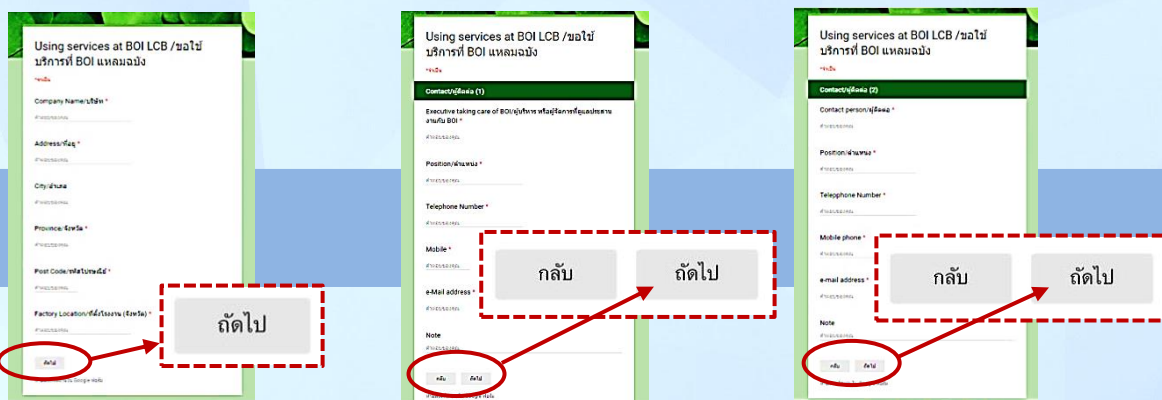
Using services at BOI LCB /ขอใช้บริการที่ BOI แหลมฉบัง

*จำเป็น

Company Name/บริษัท *

คำตอบของคุณ

Address/ที่อยู่ *

คำตอบของคุณ

City/อำเภอ

คำตอบของคุณ

Province/จังหวัด *

คำตอบของคุณ

Post Code/รหัสไปรษณีย์ *

คำตอบของคุณ

Factory Location/ที่ตั้งโรงงาน (จังหวัด) *

คำตอบของคุณ

ถัดไป

ถัดไป

Using services at BOI LCB /ขอใช้บริการที่ BOI แหลมฉบัง

*จำเป็น

Contact/ผู้ติดต่อ (1)

Executive taking care of BOI/ผู้บริหาร หรือผู้จัดการที่ดูแลประสานงานกับ BOI *

คำตอบของคุณ

Position/ตำแหน่ง *

คำตอบของคุณ

Telephone Number *

คำตอบของคุณ

Mobile *

คำตอบของคุณ

e-Mail address *

คำตอบของคุณ

Note

คำตอบของคุณ

กลับ ถัดไป

กลับ

ถัดไป

Using services at BOI LCB /ขอใช้บริการที่ BOI แหลมฉบัง

*จำเป็น

Contact/ผู้ติดต่อ (2)

Contact person/ผู้ติดต่อ *

คำตอบของคุณ

Position/ตำแหน่ง *

คำตอบของคุณ

Telephone Number *

คำตอบของคุณ

Mobile phone *

คำตอบของคุณ

e-mail address *

คำตอบของคุณ

Note

คำตอบของคุณ

กลับ ถัดไป

กลับ

ถัดไป